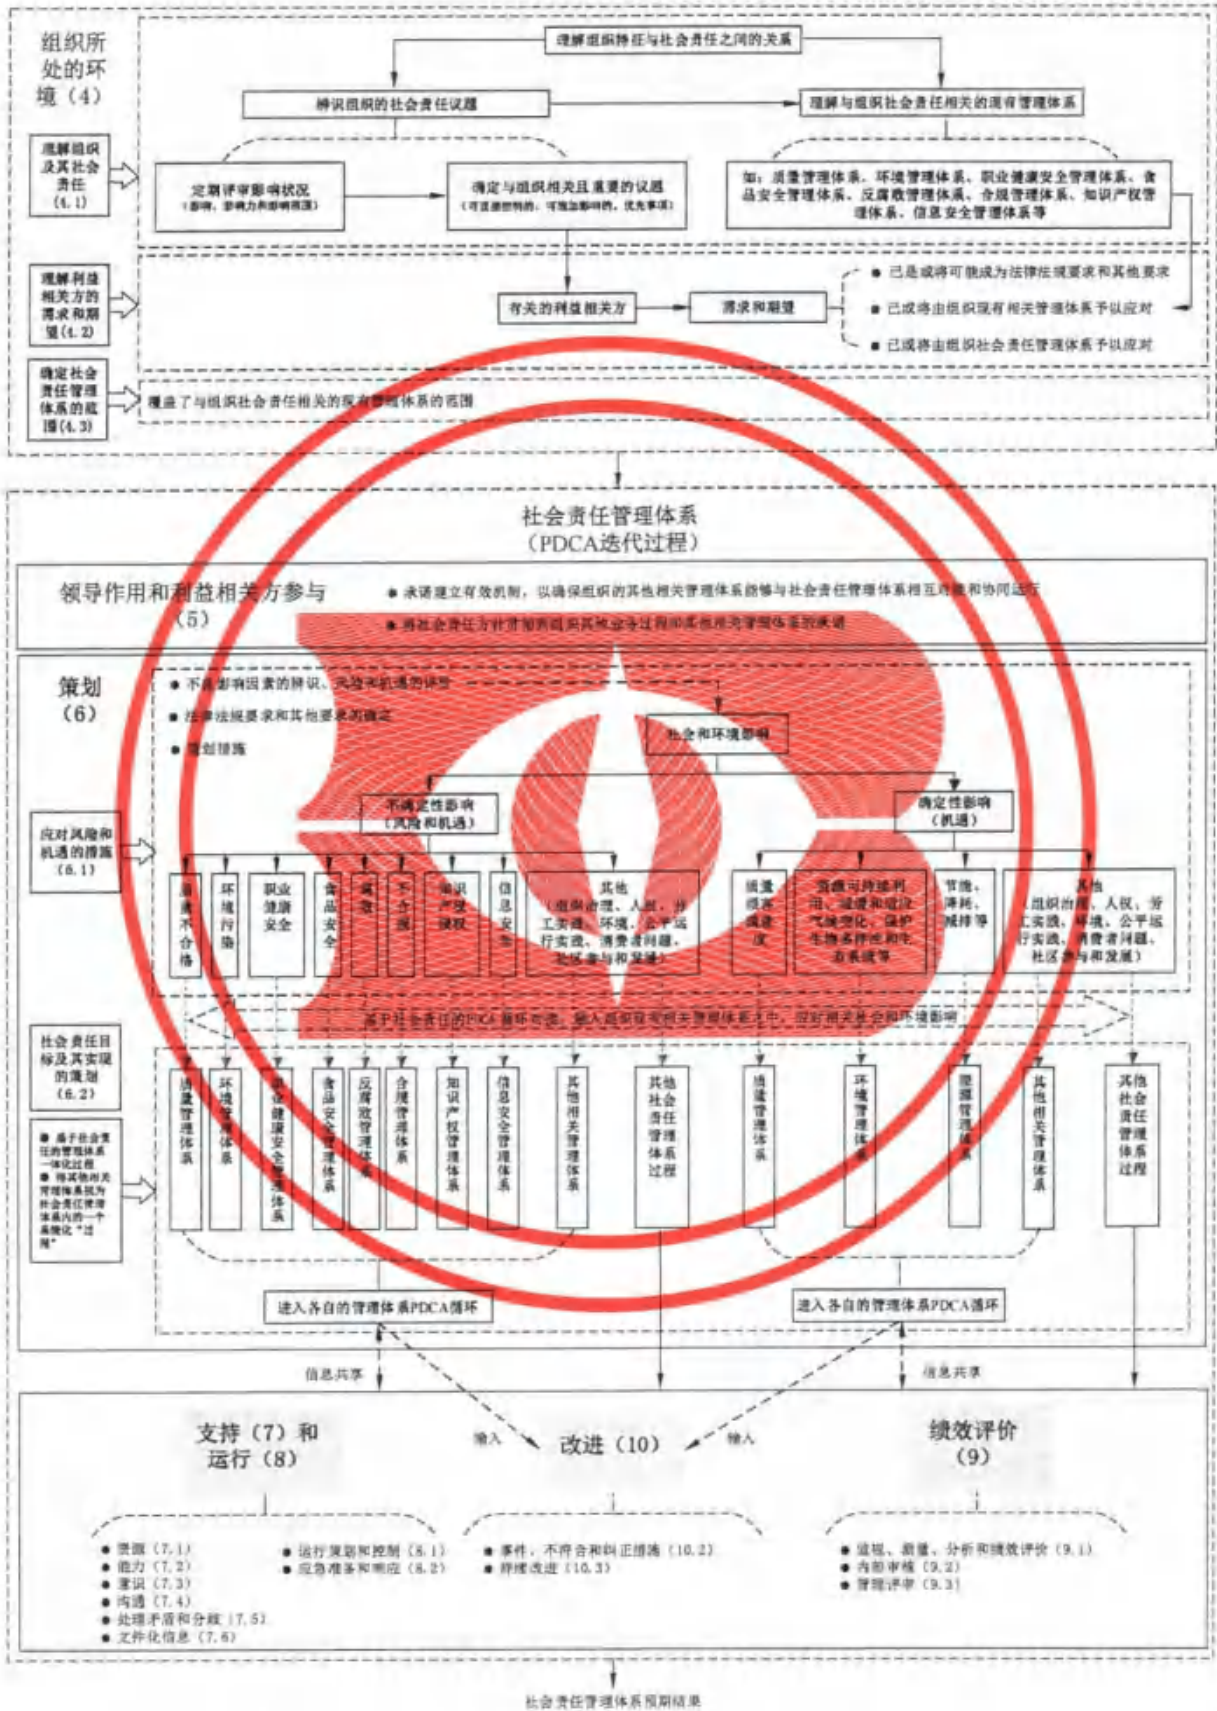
组织所处的环境（4）

理解组织特征与社会责任之间的关系

辨识组织的社会责任议题

理解与组织社会责任相关的现有管理体系

理解组织及其社会责任（4.1）

定期评审影响状况（影响、影响力和影响范围）

确定与组织相关且重要的议题（可直接控制的、可施加影响的、优先事项）

如：质量管理体系、环境管理体系、职业健康安全管理体系、食品安全管理体系、反腐败管理体系、合规管理体系、知识产权管理体系、信息安全管理体系等

理解利益相关方的需求和期望（4.2）

有关的利益相关方

需求和期望

● 已是或将可能成为法律法规要求和其他要求

● 已或将由组织现有相关管理体系予以应对

● 已或将由组织社会责任管理体系予以应对

确定社会责任管理体系的范围（4.3）

覆盖了与组织社会责任相关的现有管理体系的范围

社会责任管理体系
（PDCA迭代过程）

领导作用和利益相关方参与
（5）

● 承诺建立有效机制，以确保组织的其他相关管理体系能够与社会责任管理体系相互协调和协同运行

● 将社会责任方针目标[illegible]管理体系承诺

策划
（6）

● 不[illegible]影响因素的辨识、风险和机遇的评价

● 法律法规要求和其他要求的确定

● 策划措施

社会和环境影响

不确定性影响（风险和机遇）

确定性影响（机遇）

应对风险和机遇的措施（6.1）

质量不合格

环境污染

职业健康安全

食品安全

腐败

不合规

知识产权侵权

信息安全

其他（组织治理、人权、劳工实践、环境、公平运行实践、消费者问题、社区参与和发展）

质量满意度

资源可持续利用、减缓和适应气候变化、保护生物多样性和生态系统等

节能、降耗、减排等

其他（组织治理、人权、劳工实践、环境、公平运行实践、消费者问题、社区参与和发展）

基于社会责任的PDCA循环中，融入组织现有相关管理体系之中，应对相关社会和环境影响

社会责任目标及其实现的策划（6.2）

● 基于社会责任的管理体系一体化过程
● 将其他相关管理体系视为社会责任管理体系内的一个高级化"过程"

质量管理体系

环境管理体系

职业健康安全管理体系

食品安全管理体系

反腐败管理体系

合规管理体系

知识产权管理体系

信息安全管理体系

其他相关管理体系

其他社会责任管理体系过程

质量管理体系

环境管理体系

能源管理体系

其他相关管理体系

其他社会责任管理体系过程

进入各自的管理体系PDCA循环

进入各自的管理体系PDCA循环

信息共享

信息共享

支持（7）和运行（8）

输入

改进（10）

输入

绩效评价（9）

● 资源（7.1）
● 能力（7.2）
● 意识（7.3）
● 沟通（7.4）
● 处理矛盾和分歧（7.5）
● 文件化信息（7.6）

● 运行策划和控制（8.1）
● 应急准备和响应（8.2）

● 事件、不符合和纠正措施（10.2）
● 持续改进（10.3）

● 监视、测量、分析和绩效评价（9.1）
● 内部审核（9.2）
● 管理评审（9.3）

社会责任管理体系预期结果